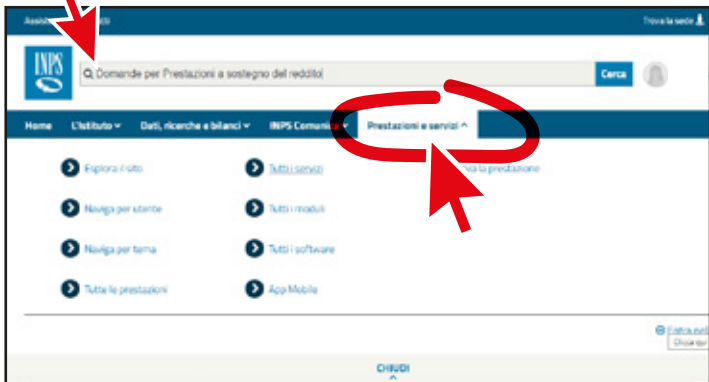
Assis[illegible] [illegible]to

Trova la sede

INPS

Domande per Prestazioni a sostegno del reddito

Cerca

Home L'Istituto Dati, ricerche e bilanci INPS Comunica Prestazioni e servizi

Esplora il sito

Naviga per utente

Naviga per tema

Tutte le prestazioni

Tutti i servizi

Tutti i moduli

Tutti i software

App Mobile

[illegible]va la prestazione

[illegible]

Chiudi qu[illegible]

CHIUDI